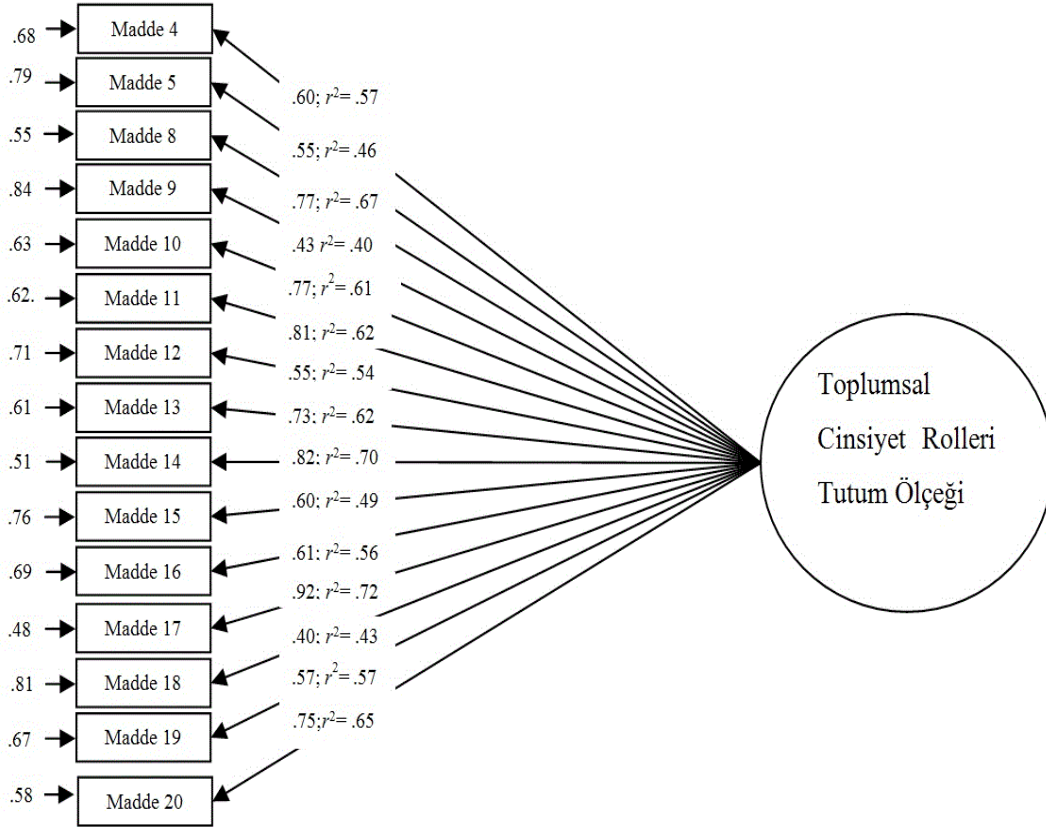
.68 Madde 4
.79 Madde 5
.55 Madde 8
.84 Madde 9
.63 Madde 10
.62. Madde 11
.71 Madde 12
.61 Madde 13
.51 Madde 14
.76 Madde 15
.69 Madde 16
.48 Madde 17
.81 Madde 18
.67 Madde 19
.58 Madde 20

.60; $r^2$= .57
.55; $r^2$= .46
.77; $r^2$= .67
.43 $r^2$= .40
.77; $r^2$= .61
.81; $r^2$= .62
.55; $r^2$= .54
.73; $r^2$= .62
.82; $r^2$= .70
.60; $r^2$= .49
.61; $r^2$= .56
.92; $r^2$= .72
.40; $r^2$= .43
.57; $r^2$= .57
.75;$r^2$= .65

Toplumsal Cinsiyet Rolleri Tutum Ölçeği